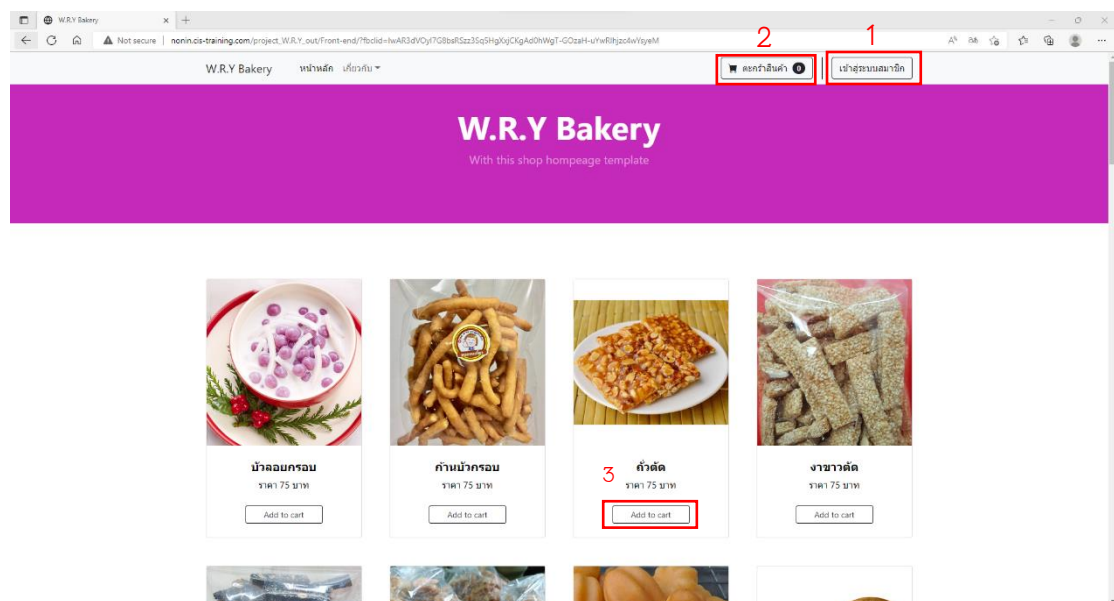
W.R.Y Bakery ×

Not secure | nonin.cis-training.com/project_W.R.Y_out/Front-end/?fbclid=IwAR3dVOyI7G8bsRSzz3SqSHgXxjCKgAd0hWgT-GOzaH-uYwRlhjzc4wVsyeM

2 1

W.R.Y Bakery หน้าหลัก เกี่ยวกับ ▾

ตะกร้าสินค้า 0 | เข้าสู่ระบบสมาชิก

W.R.Y Bakery

With this shop hompeage template

บัวลอยกรอบ
ราคา 75 บาท
Add to cart

ก้านบัวกรอบ
ราคา 75 บาท
Add to cart

3

ถั่วตัด
ราคา 75 บาท
Add to cart

งาขาวตัด
ราคา 75 บาท
Add to cart